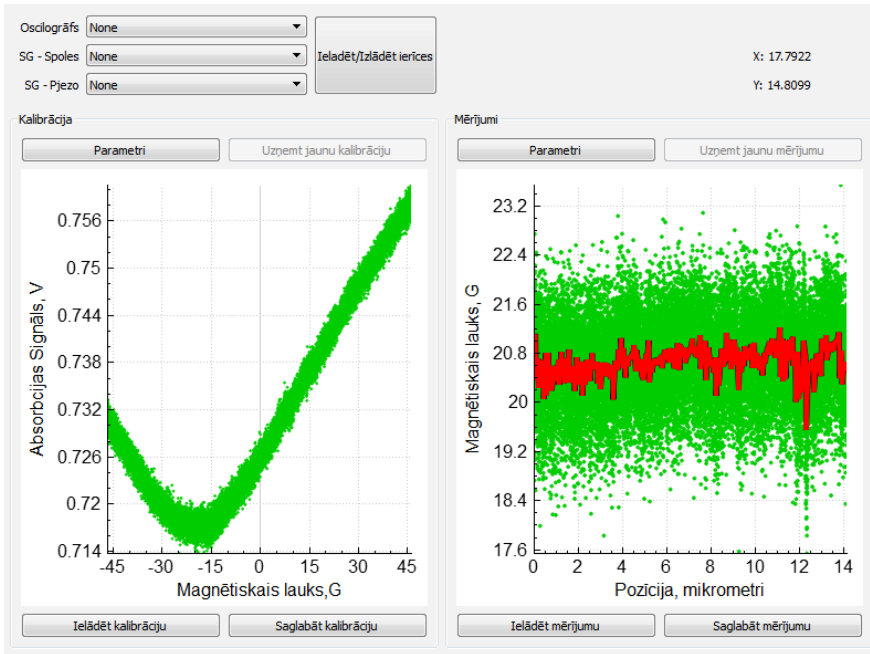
Oscilogrāfs None
SG - Spoles None
SG - Pjezo None
Ieladēt/Izlādēt ierīces

X: 17.7922
Y: 14.8099

Kalibrācija
Parametri
Uzņemt jaunu kalibrāciju

Absorbcijas Signāls, V
0.756
0.75
0.744
0.738
0.732
0.726
0.72
0.714
-45 -30 -15 0 15 30 45
Magnētiskais lauks,G

Ielādēt kalibrāciju
Saglabāt kalibrāciju

Mērījumi
Parametri
Uzņemt jaunu mērījumu

Magnētiskais lauks, G
23.2
22.4
21.6
20.8
20
19.2
18.4
17.6
0 2 4 6 8 10 12 14
Pozīcija, mikrometri

Ielādēt mērījumu
Saglabāt mērījumu